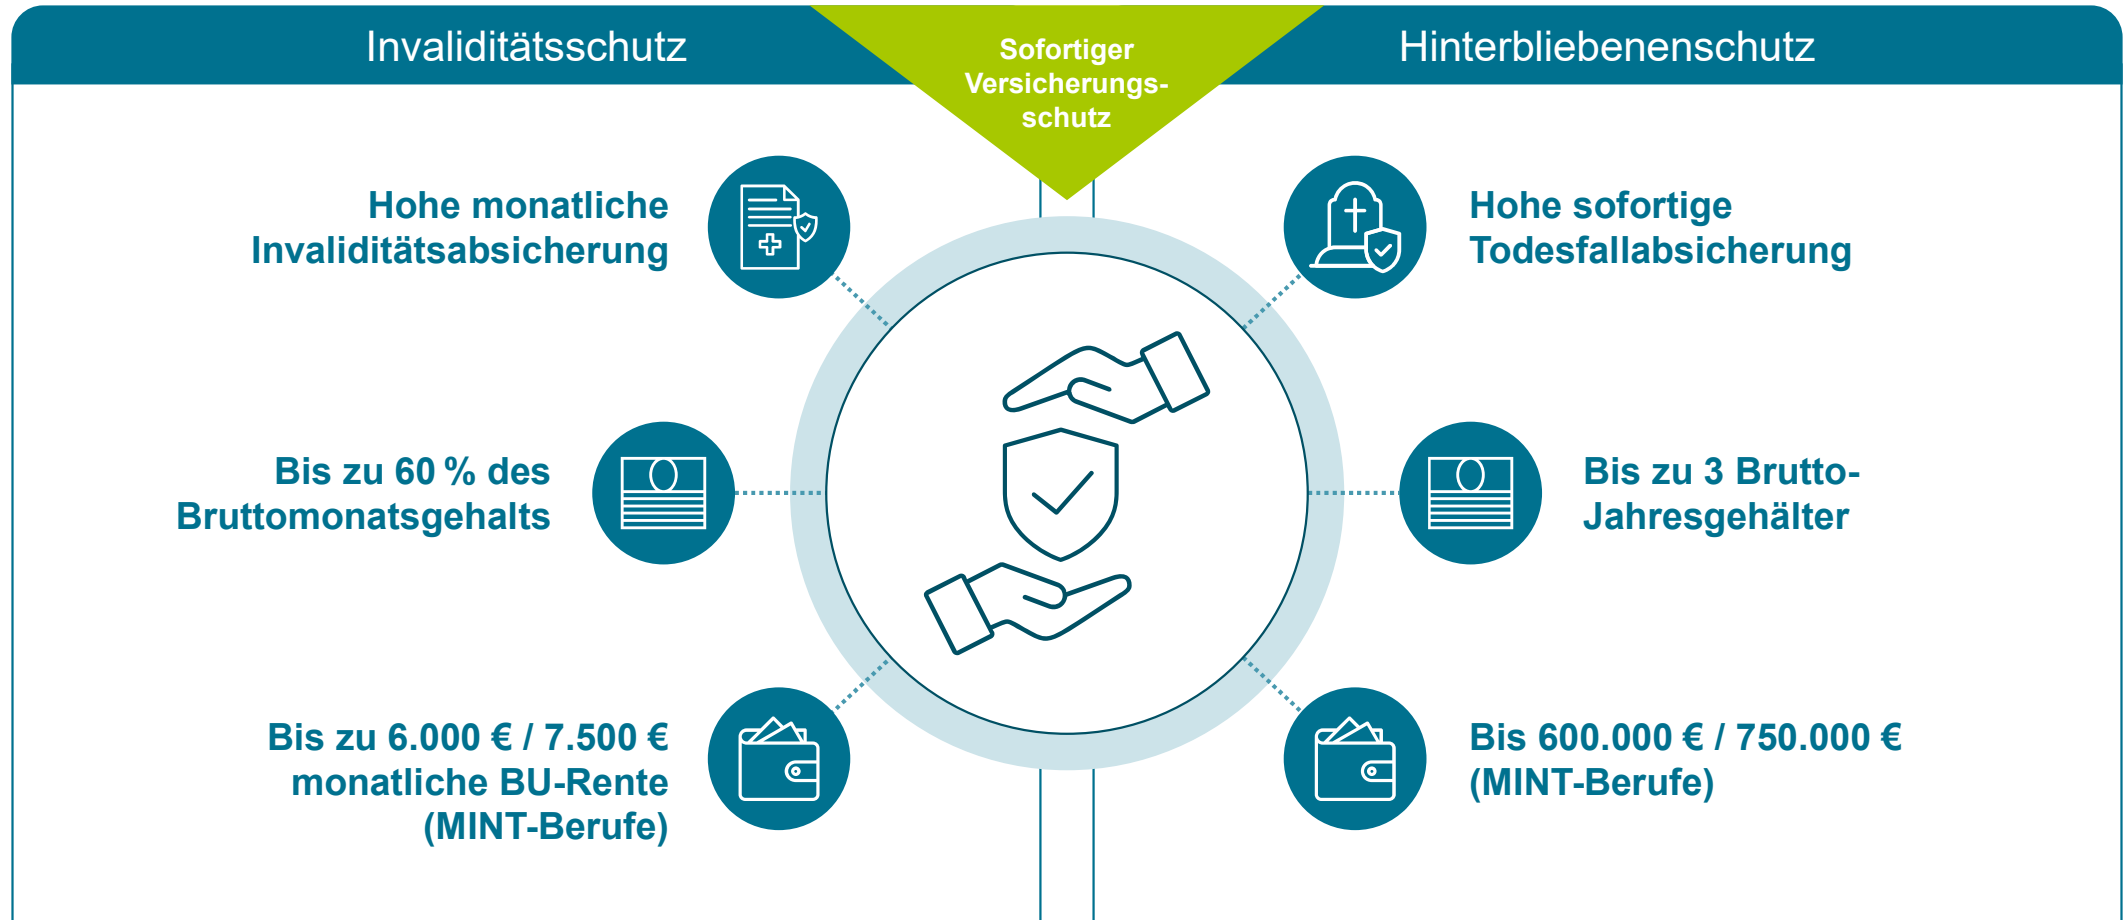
Invaliditätsschutz

Sofortiger Versicherungsschutz

Hinterbliebenenschutz

Hohe monatliche Invaliditätsabsicherung

Bis zu 60 % des Bruttomonatsgehalts

Bis zu 6.000 € / 7.500 € monatliche BU-Rente (MINT-Berufe)

Hohe sofortige Todesfallabsicherung

Bis zu 3 Brutto-Jahresgehälter

Bis 600.000 € / 750.000 € (MINT-Berufe)